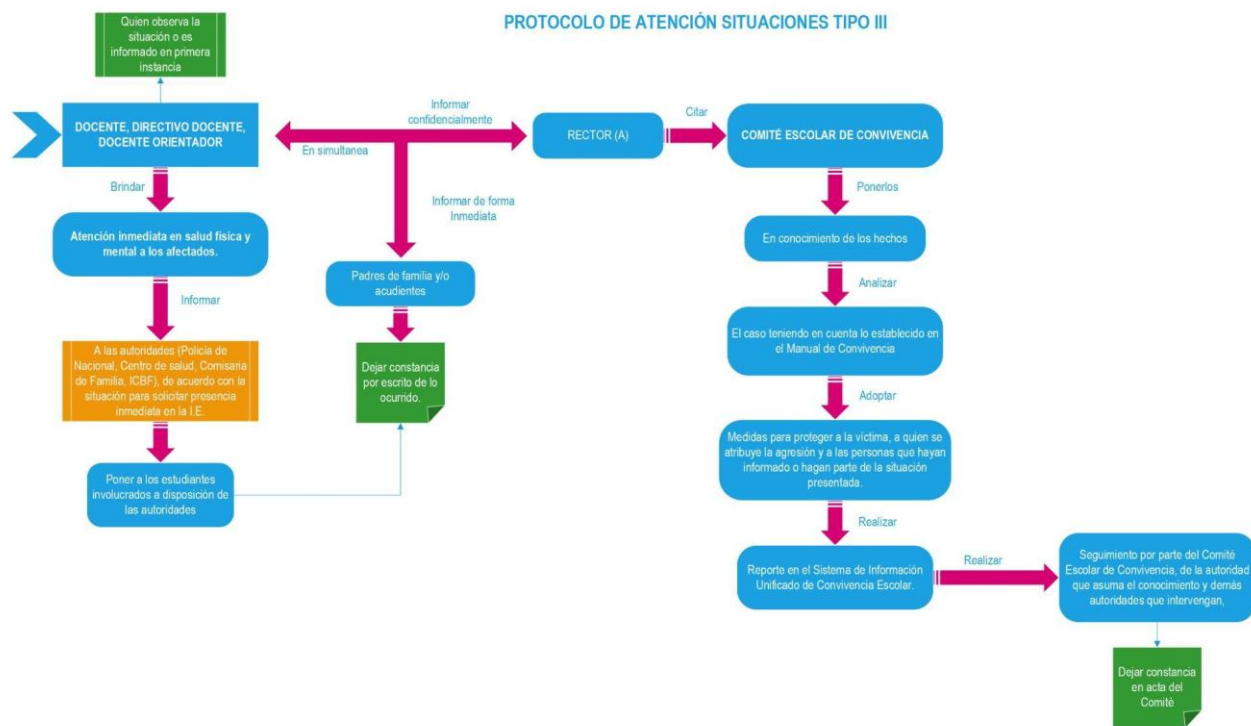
PROTOCOLO DE ATENCIÓN SITUACIONES TIPO III

Quien observa la situación o es informado en primera instancia

DOCENTE, DIRECTIVO DOCENTE, DOCENTE ORIENTADOR

Informar confidencialmente

En simultanea

RECTOR (A)

Citar

COMITÉ ESCOLAR DE CONVIVENCIA

Brindar

Atención inmediata en salud física y mental a los afectados.

Informar

A las autoridades (Policía de Nacional, Centro de salud, Comisaria de Familia, ICBF), de acuerdo con la situación para solicitar presencia inmediata en la I.E.

Poner a los estudiantes involucrados a disposición de las autoridades

Informar de forma Inmediata

Padres de familia y/o acudientes

Dejar constancia por escrito de lo ocurrido.

Ponerlos

En conocimiento de los hechos

Analizar

El caso teniendo en cuenta lo establecido en el Manual de Convivencia

Adoptar

Medidas para proteger a la víctima, a quien se atribuye la agresión y a las personas que hayan informado o hagan parte de la situación presentada.

Realizar

Reporte en el Sistema de Información Unificado de Convivencia Escolar.

Realizar

Seguimiento por parte del Comité Escolar de Convivencia, de la autoridad que asuma el conocimiento y demás autoridades que intervengan,

Dejar constancia en acta del Comité